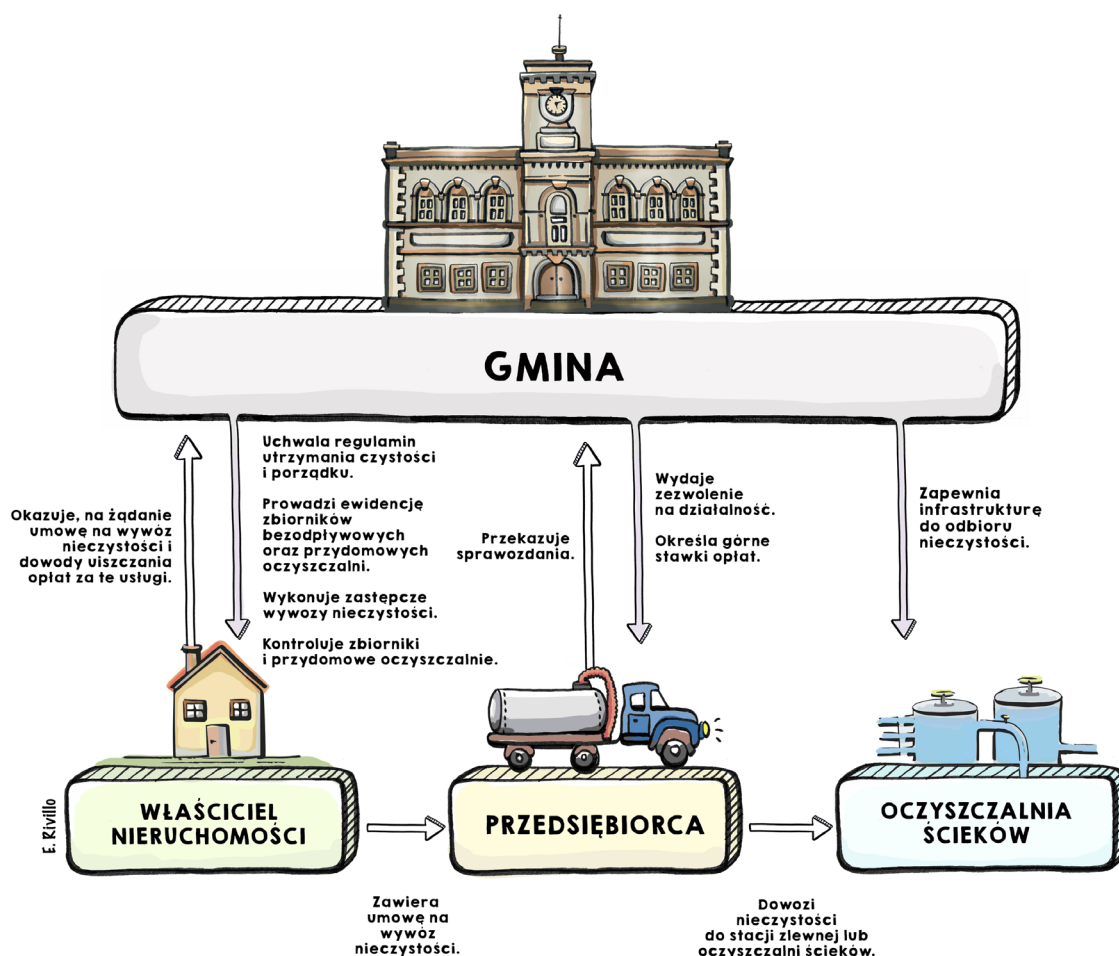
GMINA

Okazuje, na żądanie umowę na wywóz nieczystości i dowody uiszczania opłat za te usługi.

Uchwala regulamin utrzymania czystości i porządku.

Prowadzi ewidencję zbiorników bezodpływowych oraz przydomowych oczyszczalni.

Wykonuje zastępcze wywozy nieczystości.

Kontroluje zbiorniki i przydomowe oczyszczalnie.

Przekazuje sprawozdania.

Wydaje zezwolenie na działalność.

Określa górne stawki opłat.

Zapewnia infrastrukturę do odbioru nieczystości.

WŁAŚCICIEL NIERUCHOMOŚCI

PRZEDSIĘBIORCA

OCZYSZCZALNIA ŚCIEKÓW

E. Kivillo

Zawiera umowę na wywóz nieczystości.

Dowozi nieczystości do stacji zlewnej lub oczyszczalni ścieków.